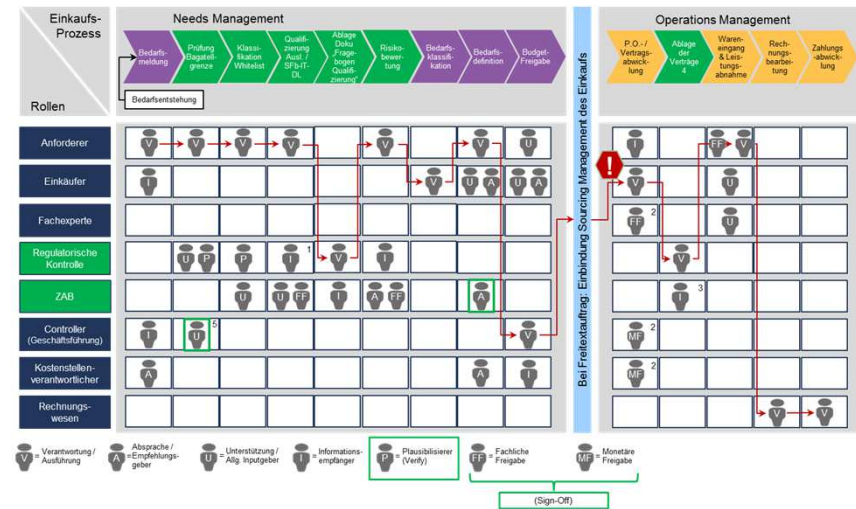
Einkaufs-Prozess

Rollen

Needs Management

Bedarfsmeldung | Prüfung Bagatellgrenze | Klassifikation Whitelist | Qualifizierung Ausl. / SFb-IT-DL | Ablage Doku 'Fragebogen Qualifizierung' | Risikobewertung | Bedarfsklassifikation | Bedarfsdefinition | Budget-Freigabe

Bedarfsentstehung

Bei Freitextauftrag: Einbindung Sourcing Management des Einkaufs

Operations Management

P.O.- / Vertragsabwicklung | Ablage der Verträge 4 | Wareneingang & Leistungsabnahme | Rechnungsbearbeitung | Zahlungsabwicklung

| Rollen | | | | | | | | | | | | | | |
|---|---|---|---|---|---|---|---|---|---|---|---|---|---|---|
| Anforderer | V | V | V | V | | V | | V | U | I | | FF V | | |
| Einkäufer | I | | | | | | V | U A | U A | V | | U | | |
| Fachexperte | | | | | | | | | | FF 2 | | U | | |
| Regulatorische Kontrolle | | U P | P | I 1 | V | I | | | | | V | | | |
| ZAB | | | U | U FF | I | A FF | | A | | | I 3 | | | |
| Controller (Geschäftsführung) | I | U 5 | | | | | | | V | MF 2 | | | | |
| Kostenstellenverantwortlicher | A | | | | | | | A | I | MF 2 | | | | |
| Rechnungswesen | | | | | | | | | | | | | V | V |

V = Verantwortung / Ausführung
A = Absprache / =Empfehlungsgeber
U = Unterstützung / Allg. Inputgeber
I = Informationsempfänger
P = Plausibilisierer (Verify)
FF = Fachliche Freigabe
MF = Monetäre Freigabe
(Sign-Off)